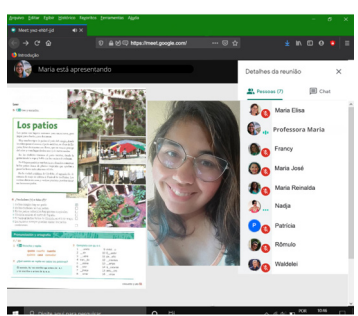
Arquivo Editar Exibir Histórico Favoritos Ferramentas Ajuda

Meet yez-xddf-jut

https://meet.google.com/

Maria está apresentando

Detalhes da reunião

Pessoas (7)

Chat

Maria Elisa

Professora Maria

Francy

Maria José

Maria Reinalda

Nadja

Patrícia

Rômulo

Waldelei

Los patios

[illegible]